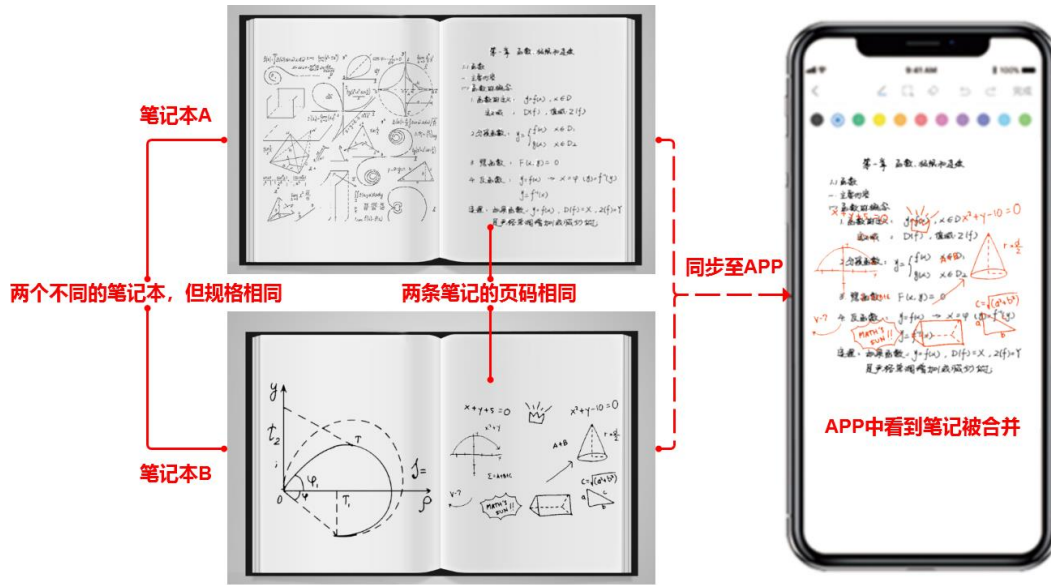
笔记本A

两个不同的笔记本，但规格相同

笔记本B

第一章 函数、极限和连续

两条笔记的页码相同

$x+y+5=0$

$x^2+y-10=0$

MATH'S FUN!!

同步至APP

9:41 AM

100%

完成

第一章 函数、极限和连续

$x^2+y-10=0$

MATH'S FUN!!

APP中看到笔记被合并